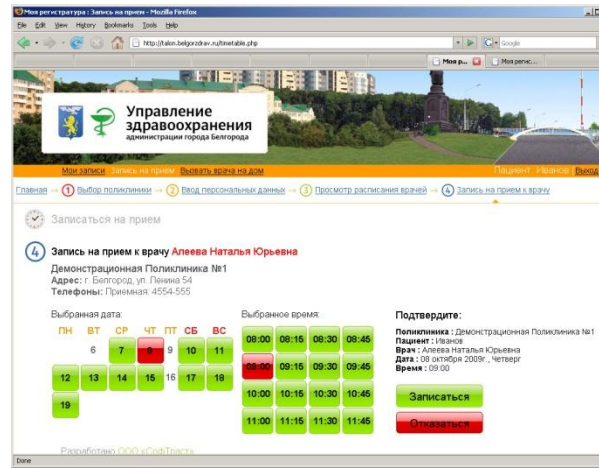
Моя регистратура : Запись на прием - Mozilla Firefox

File Edit View History Bookmarks Tools Help

http://talon.belgorzdrav.ru/timetable.php

Google

Моя р...

Моя регис...

Управление здравоохранения
администрации города Белгорода

Мои записи | Запись на прием | Вызвать врача на дом

Пациент: Иванов | Выход

Главная → 1 Выбор поликлиники → 2 Ввод персональных данных → 3 Просмотр расписания врачей → 4 Запись на прием к врачу

Записаться на прием

4 Запись на прием к врачу Алеева Наталья Юрьевна

Демонстрационная Поликлиника №1
Адрес: г. Белгород, ул. Ленина 54
Телефоны: Приемная: 4554-555

Выбранная дата:

| ПН | ВТ | СР | ЧТ | ПТ | СБ | ВС |
|---|---|---|---|---|---|---|
| | 6 | 7 | 8 | 9 | 10 | 11 |
| 12 | 13 | 14 | 15 | 16 | 17 | 18 |
| 19 | | | | | | |

Выбранное время:

| | | | |
|---|---|---|---|
| 08:00 | 08:15 | 08:30 | 08:45 |
| 09:00 | 09:15 | 09:30 | 09:45 |
| 10:00 | 10:15 | 10:30 | 10:45 |
| 11:00 | 11:15 | 11:30 | 11:45 |

Подтвердите:

Поликлиника : Демонстрационная Поликлиника №1
Пациент : Иванов
Врач : Алеева Наталья Юрьевна
Дата : 08 октября 2009г., Четверг
Время : 09:00

Записаться

Отказаться

Разработано ООО «СофТраст»

Done